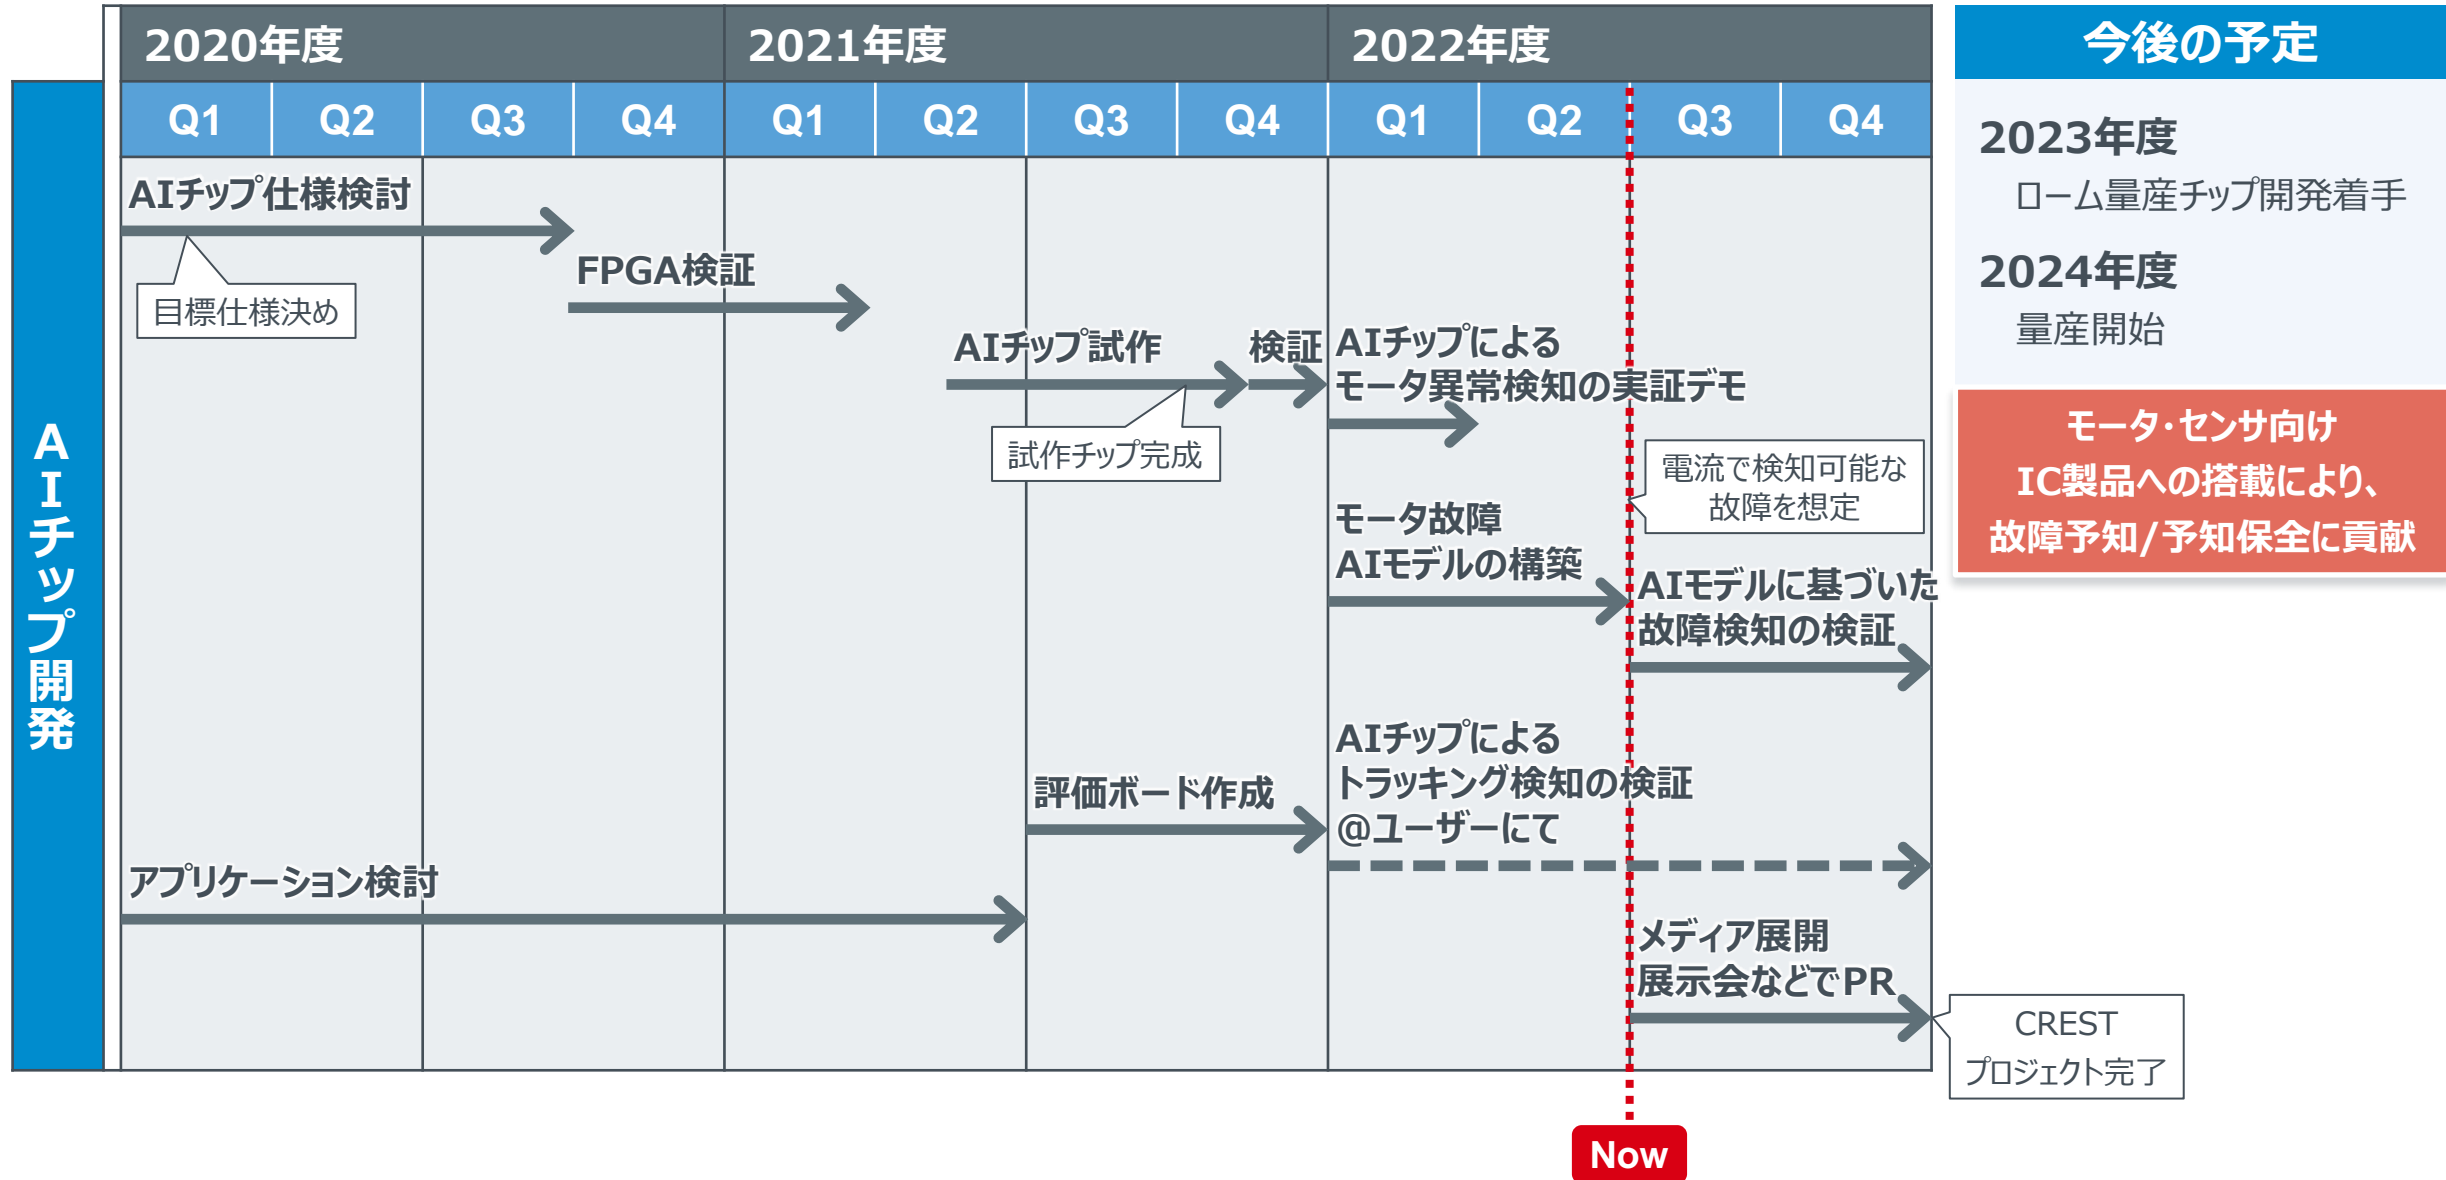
AIチップ開発

| 2020年度 | | | | 2021年度 | | | | 2022年度 | | | |
|---|---|---|---|---|---|---|---|---|---|---|---|
| Q1 | Q2 | Q3 | Q4 | Q1 | Q2 | Q3 | Q4 | Q1 | Q2 | Q3 | Q4 |

AIチップ仕様検討

目標仕様決め

FPGA検証

AIチップ試作

試作チップ完成

検証

AIチップによる
モータ異常検知の実証デモ

電流で検知可能な
故障を想定

モータ故障
AIモデルの構築

AIモデルに基づいた
故障検知の検証

評価ボード作成

AIチップによる
トラッキング検知の検証
@ユーザーにて

アプリケーション検討

メディア展開
展示会などでPR

CREST
プロジェクト完了

Now

今後の予定

2023年度
ローム量産チップ開発着手

2024年度
量産開始

モータ・センサ向け
IC製品への搭載により、
故障予知/予知保全に貢献